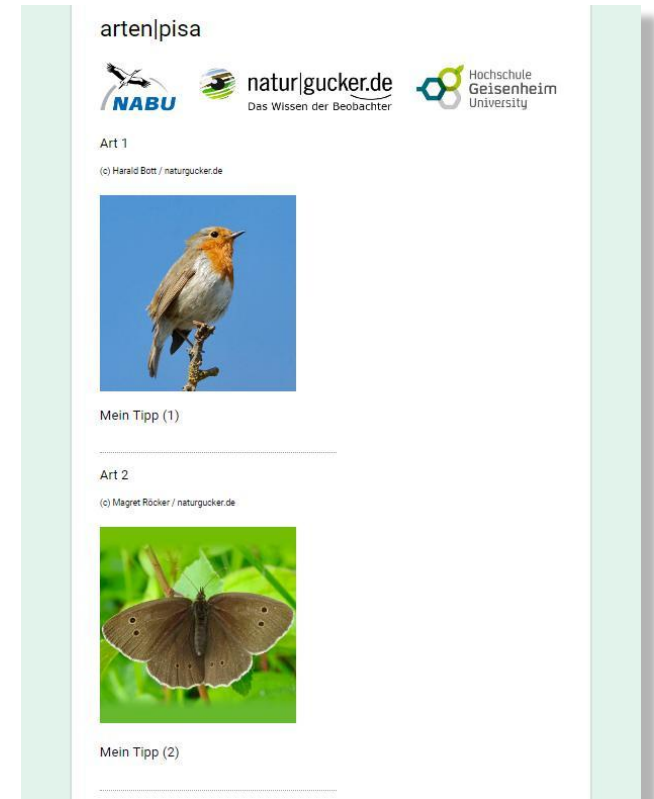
arten|pisa

NABU

natur|gucker.de
Das Wissen der Beobachter

Hochschule Geisenheim University

Art 1

(c) Harald Bott / naturgucker.de

Mein Tipp (1)

Art 2

(c) Magret Röcker / naturgucker.de

Mein Tipp (2)